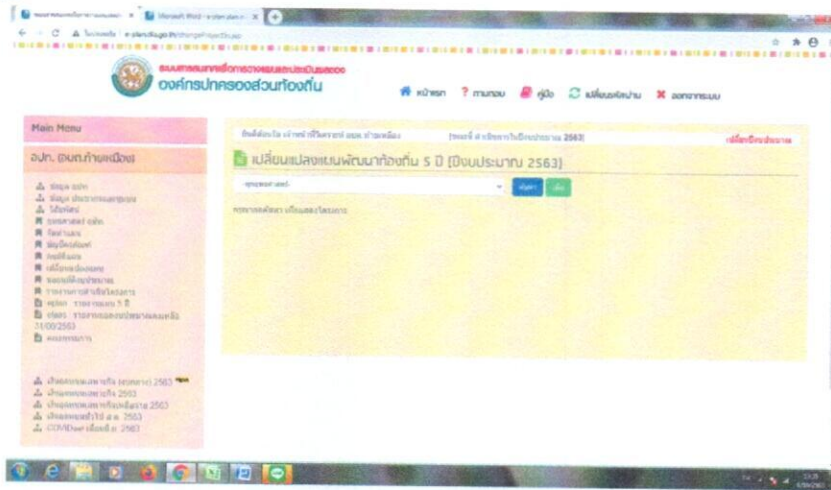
Microsoft Word - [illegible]

ระบบสารสนเทศเพื่อการวางแผนและประเมินผลของ
องค์กรปกครองส่วนท้องถิ่น

หน้าแรก ? ถามตอบ คู่มือ เปลี่ยนรหัสผ่าน ออกจากระบบ

Main Menu

อปท. อบต.ท้ายเหนือ

ข้อมูล อปท.
ข้อมูล ประชาคม/ยุทธศาสตร์
โครงการ
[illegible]
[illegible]
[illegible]
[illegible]
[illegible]
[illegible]
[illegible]
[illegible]
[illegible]
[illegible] 31/03/2563
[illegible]

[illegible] 2563
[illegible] 2563
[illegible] 2563
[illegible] 2563
COVID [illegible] 2563

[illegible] อบต.ท้ายเหนือ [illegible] 2563

เปลี่ยนแปลงแผนพัฒนาท้องถิ่น 5 ปี (ปีงบประมาณ 2563)

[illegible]